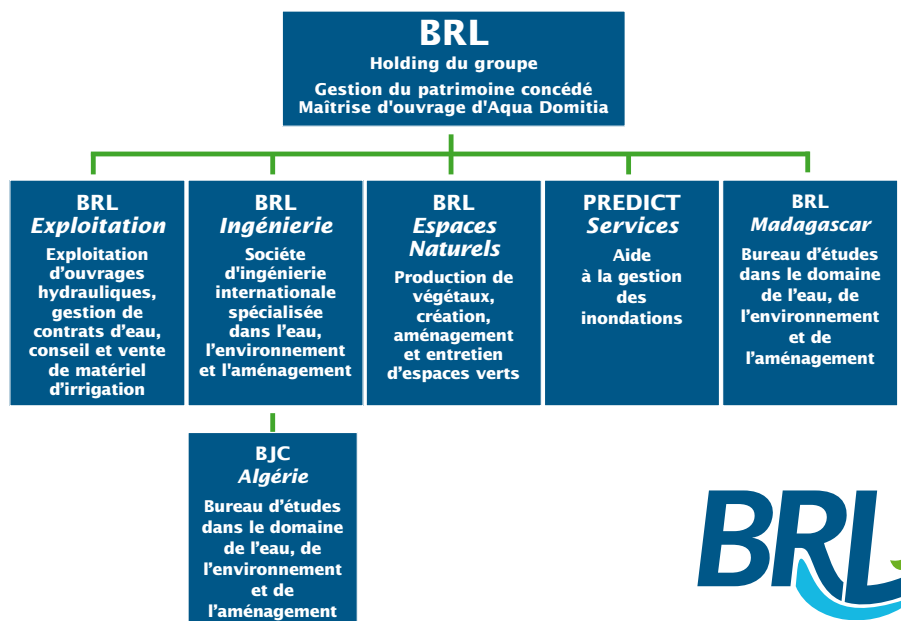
BRL
Holding du groupe
Gestion du patrimoine concédé
Maîtrise d'ouvrage d'Aqua Domitia

BRL
Exploitation
Exploitation d'ouvrages hydrauliques, gestion de contrats d'eau, conseil et vente de matériel d'irrigation

BRL
Ingénierie
Société d'ingénierie internationale spécialisée dans l'eau, l'environnement et l'aménagement

BRL
Espaces Naturels
Production de végétaux, création, aménagement et entretien d'espaces verts

PREDICT
Services
Aide à la gestion des inondations

BRL
Madagascar
Bureau d'études dans le domaine de l'eau, de l'environnement et de l'aménagement

BJC
Algérie
Bureau d'études dans le domaine de l'eau, de l'environnement et de l'aménagement

BRL